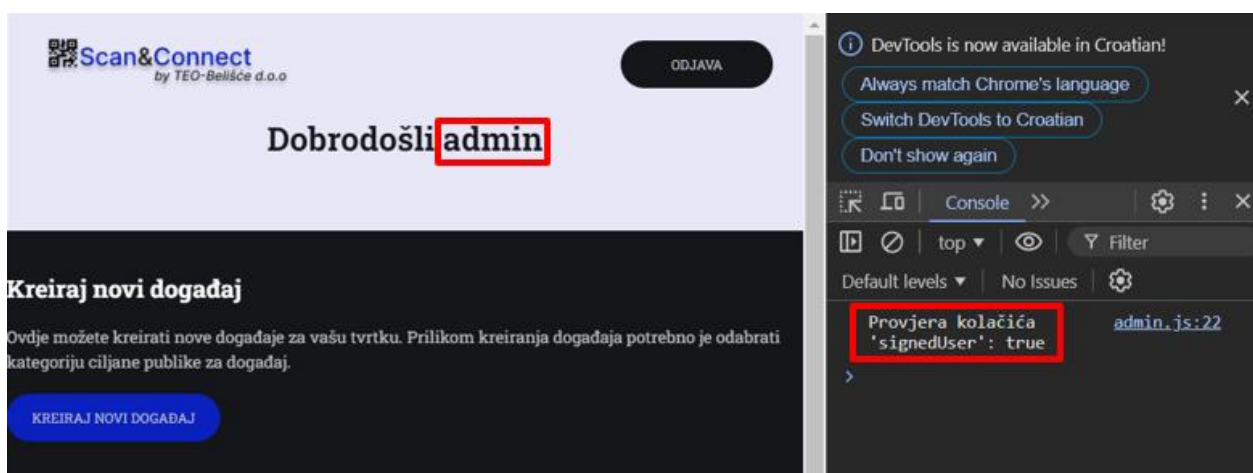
Scan&Connect
by TEO-Belišće d.o.o

ODJAVA

Dobrodošli admin

Kreiraj novi događaj

Ovdje možete kreirati nove događaje za vašu tvrtku. Prilikom kreiranja događaja potrebno je odabrati kategoriju ciljane publike za događaj.

KREIRAJ NOVI DOGAĐAJ

DevTools is now available in Croatian!

Always match Chrome's language

Switch DevTools to Croatian

Don't show again

Console >>

top ▾

Filter

Default levels ▾ | No Issues

Provjera kolačića 'signedUser': true

admin.js:22

>